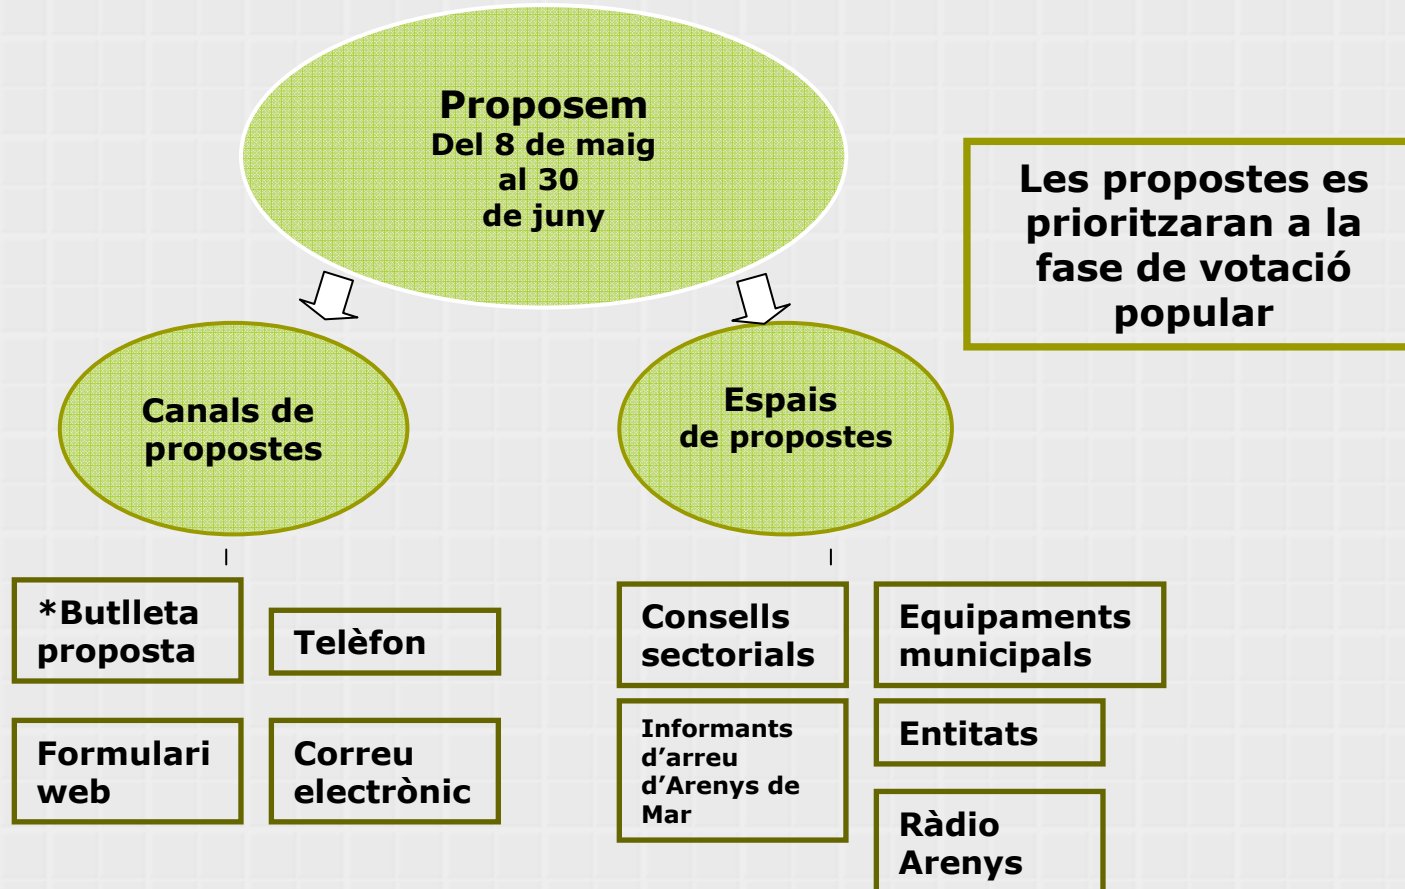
Proposem
Del 8 de maig
al 30
de juny

Les propostes es prioritzaran a la fase de votació popular

Canals de propostes

Espais de propostes

*Butlleta proposta

Telèfon

Formulari web

Correu electrònic

Consells sectorials

Equipaments municipals

Informants d’arreu d’Arenys de Mar

Entitats

Ràdio Arenys